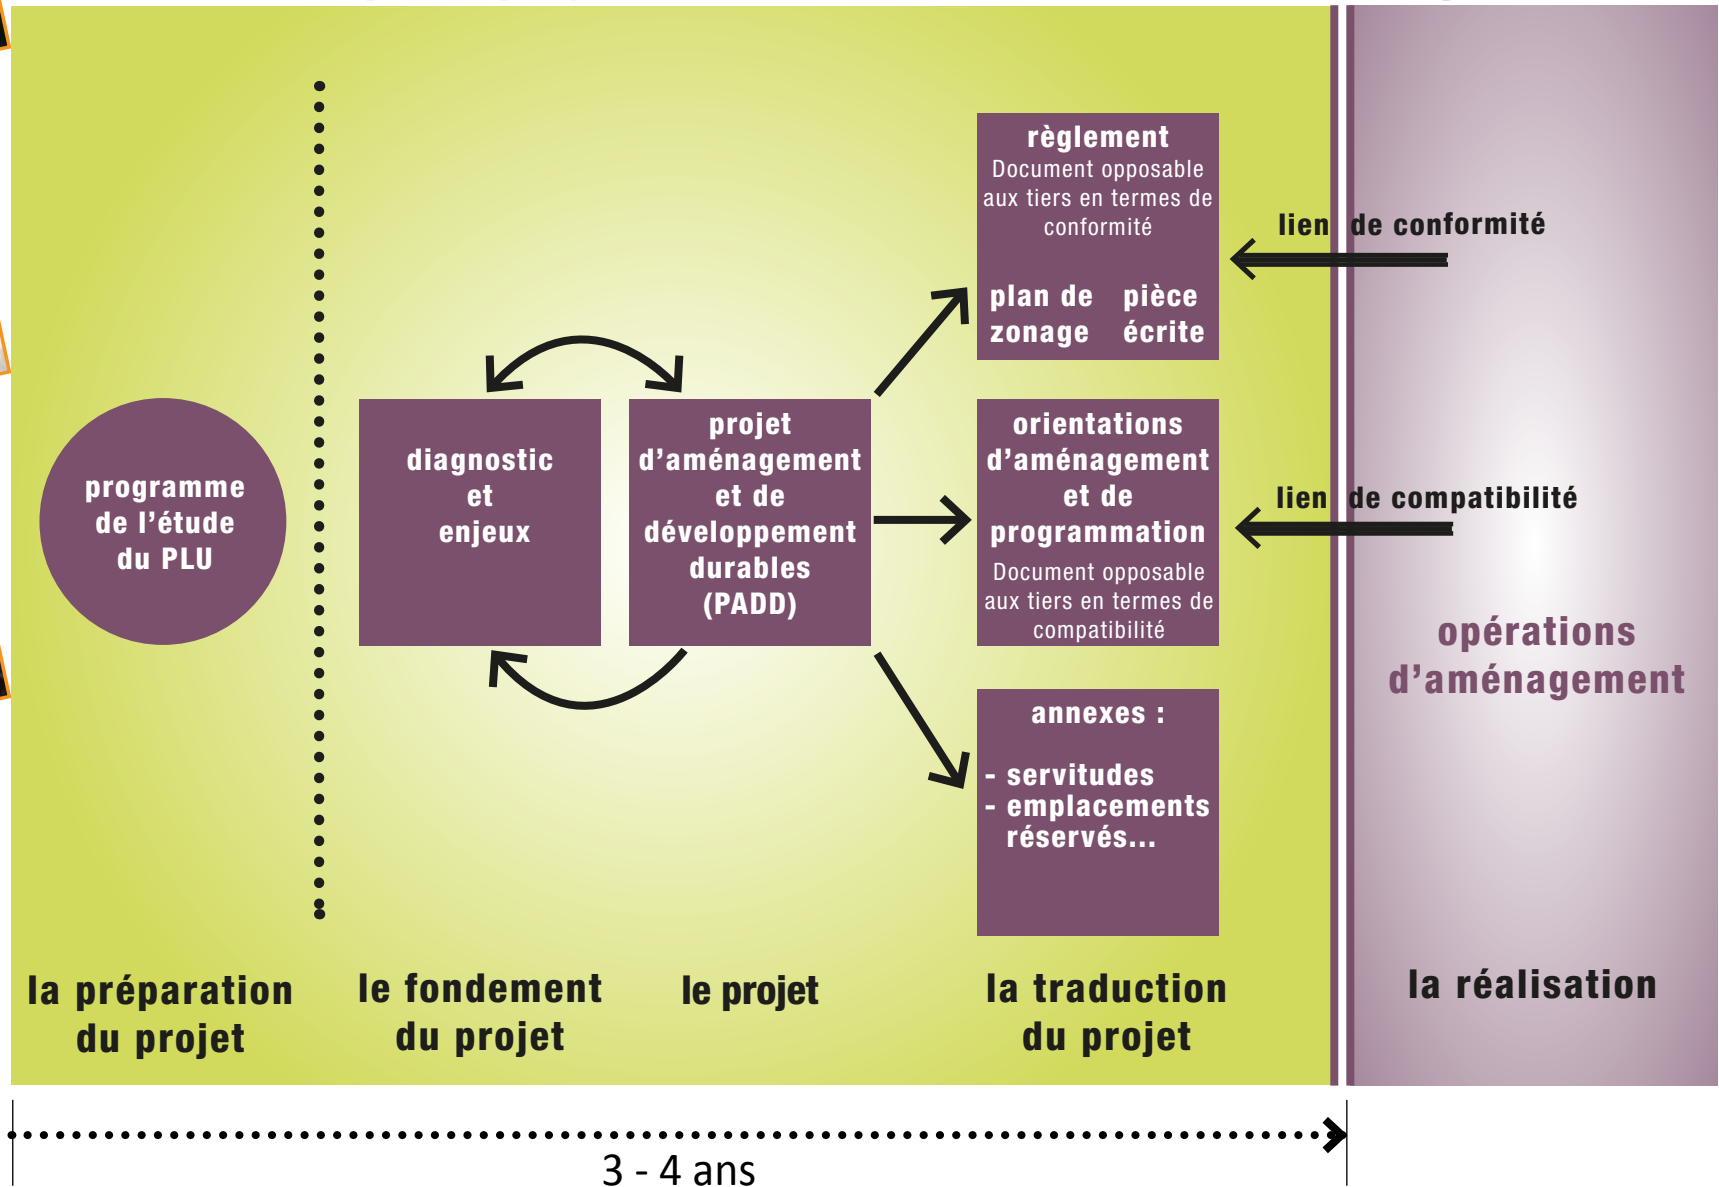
programme de l'étude du PLU

diagnostic et enjeux

projet d'aménagement et de développement durables (PADD)

règlement
Document opposable aux tiers en termes de conformité

plan de zonage

pièce écrite

lien de conformité

orientations d'aménagement et de programmation
Document opposable aux tiers en termes de compatibilité

lien de compatibilité

annexes :
- servitudes
- emplacements réservés...

opérations d'aménagement

la préparation du projet

le fondement du projet

le projet

la traduction du projet

la réalisation

3 - 4 ans